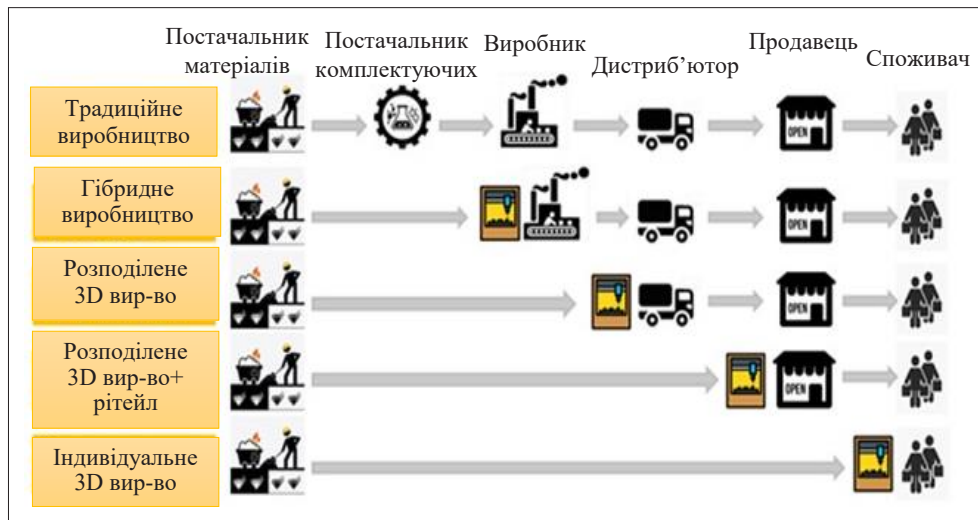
Постачальник матеріалів

Постачальник комплектуючих

Виробник

Дистриб'ютор

Продавець

Споживач

Традиційне виробництво

Гібридне виробництво

Розподілене 3D вир-во

Розподілене 3D вир-во+ рітейл

Індивідуальне 3D вир-во

OPEN

OPEN

OPEN

OPEN